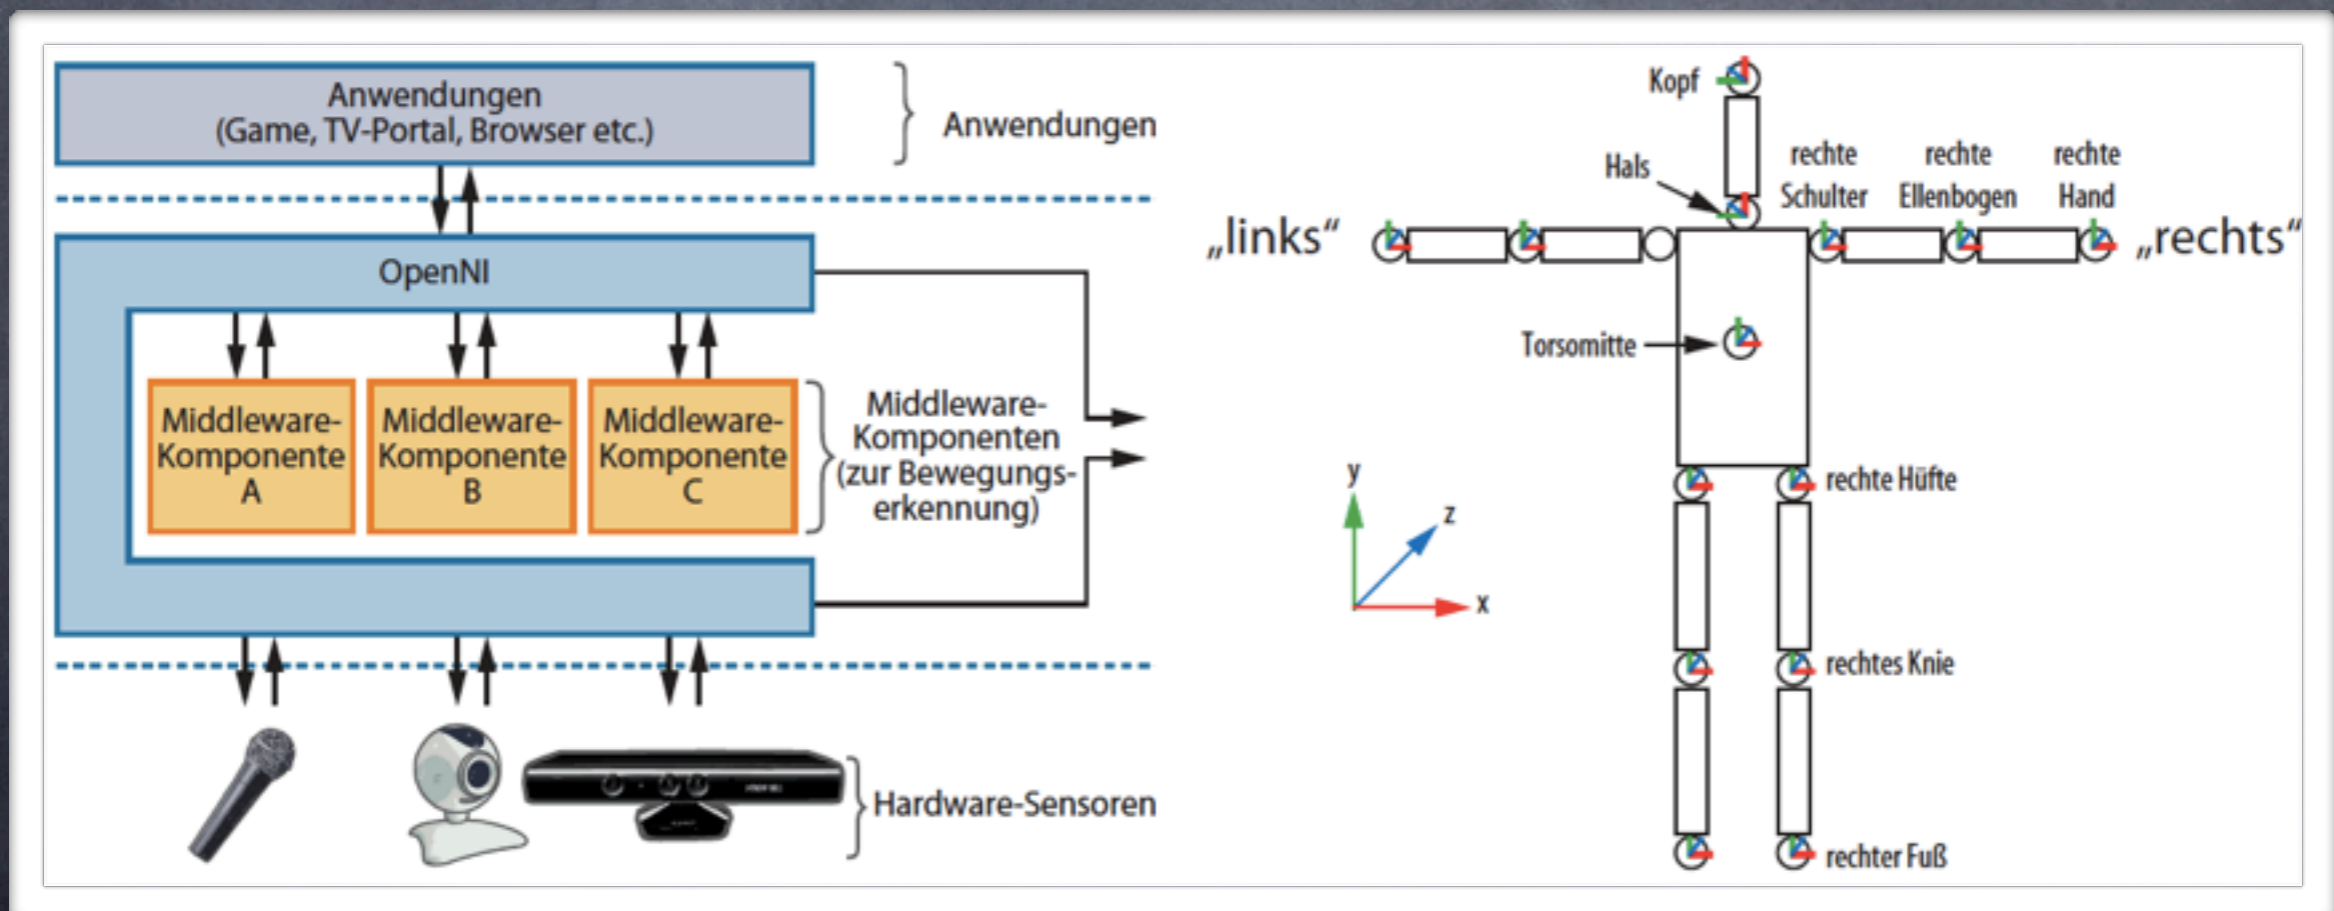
Anwendungen
(Game, TV-Portal, Browser etc.)

Anwendungen

OpenNI

Middleware-Komponente A

Middleware-Komponente B

Middleware-Komponente C

Middleware-Komponenten (zur Bewegungserkennung)

Hardware-Sensoren

Kopf

Hals

rechte Schulter

rechte Ellenbogen

rechte Hand

„links“

„rechts“

Torsomitte

rechte Hüfte

rechtes Knie

rechter Fuß

y

z

x